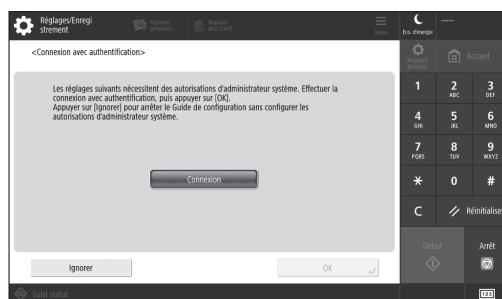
Réglages/Enregistrement

Réglages personnel

Réglages des travail

Menu

Éco. énergie

-----

<Connexion avec authentification>

Les réglages suivants nécessitent des autorisations d'administrateur système. Effectuer la connexion avec authentification, puis appuyer sur [OK].
Appuyer sur [Ignorer] pour arrêter le Guide de configuration sans configurer les autorisations d'administrateur système.

Connexion

Ignorer

OK

Suivi statut

Réglages formats

Accueil

1

2 ABC

3 DEF

4 GHI

5 JKL

6 MNO

7 PQRS

8 TUV

9 WXYZ

*

0

#

C

Réinitialiser

Début

Arrêt